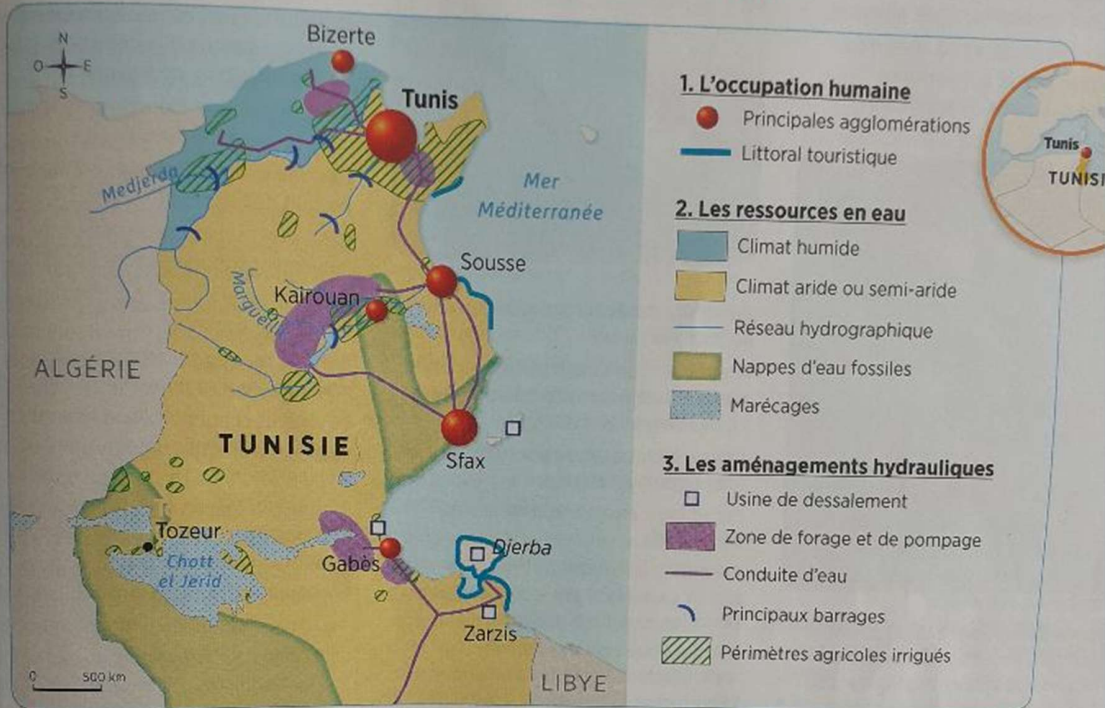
N
O E
S

Bizerte
Tunis
Medjerda
Mer Méditerranée
Sousse
Kairouan
Marguellil
ALGÉRIE
TUNISIE
Sfax
Tozeur
Chott el Jerid
Gabès
Djerba
Zarzis
LIBYE
0 500 km

1. L'occupation humaine
Principales agglomérations
Littoral touristique

2. Les ressources en eau
Climat humide
Climat aride ou semi-aride
Réseau hydrographique
Nappes d'eau fossiles
Marécages

3. Les aménagements hydrauliques
Usine de dessalement
Zone de forage et de pompage
Conduite d'eau
Principaux barrages
Périmètres agricoles irrigués

Tunis
TUNISI